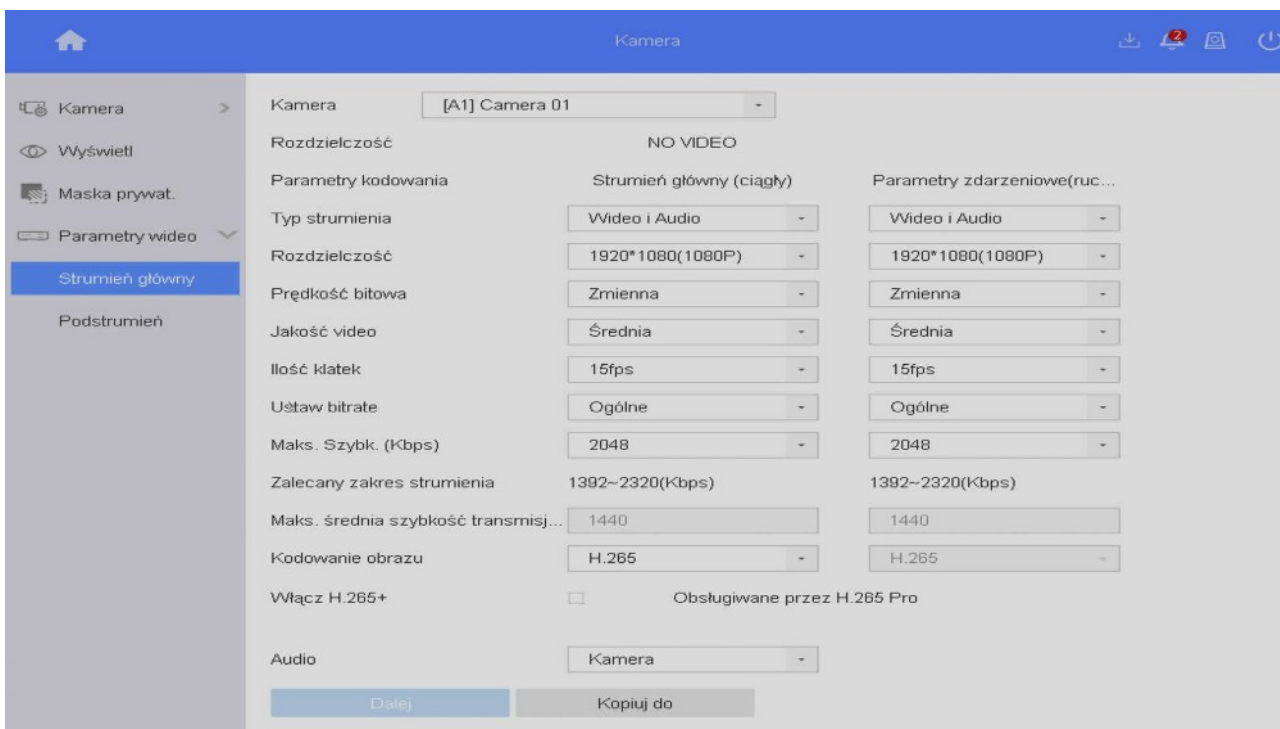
Kamera

Kamera
Wyświetl
Maska prywat.
Parametry wideo
Strumień główny
Podstrumień

| | | |
|---|---|---|
| Kamera | [A1] Camera 01 | |
| Rozdzielczość | NO VIDEO | |
| Parametry kodowania | Strumień główny (ciągły) | Parametry zdarzeniowe(ruc... |
| Typ strumienia | Wideo i Audio | Wideo i Audio |
| Rozdzielczość | 1920*1080(1080P) | 1920*1080(1080P) |
| Prędkość bitowa | Zmienna | Zmienna |
| Jakość video | Średnia | Średnia |
| Ilość klatek | 15fps | 15fps |
| Ustaw bitrate | Ogólne | Ogólne |
| Maks. Szybk. (Kbps) | 2048 | 2048 |
| Zalecany zakres strumienia | 1392~2320(Kbps) | 1392~2320(Kbps) |
| Maks. średnia szybkość transmisj... | 1440 | 1440 |
| Kodowanie obrazu | H.265 | H.265 |
| Włącz H.265+ | Obsługiwane przez H.265 Pro | |
| Audio | Kamera | |

Dalej
Kopiuj do